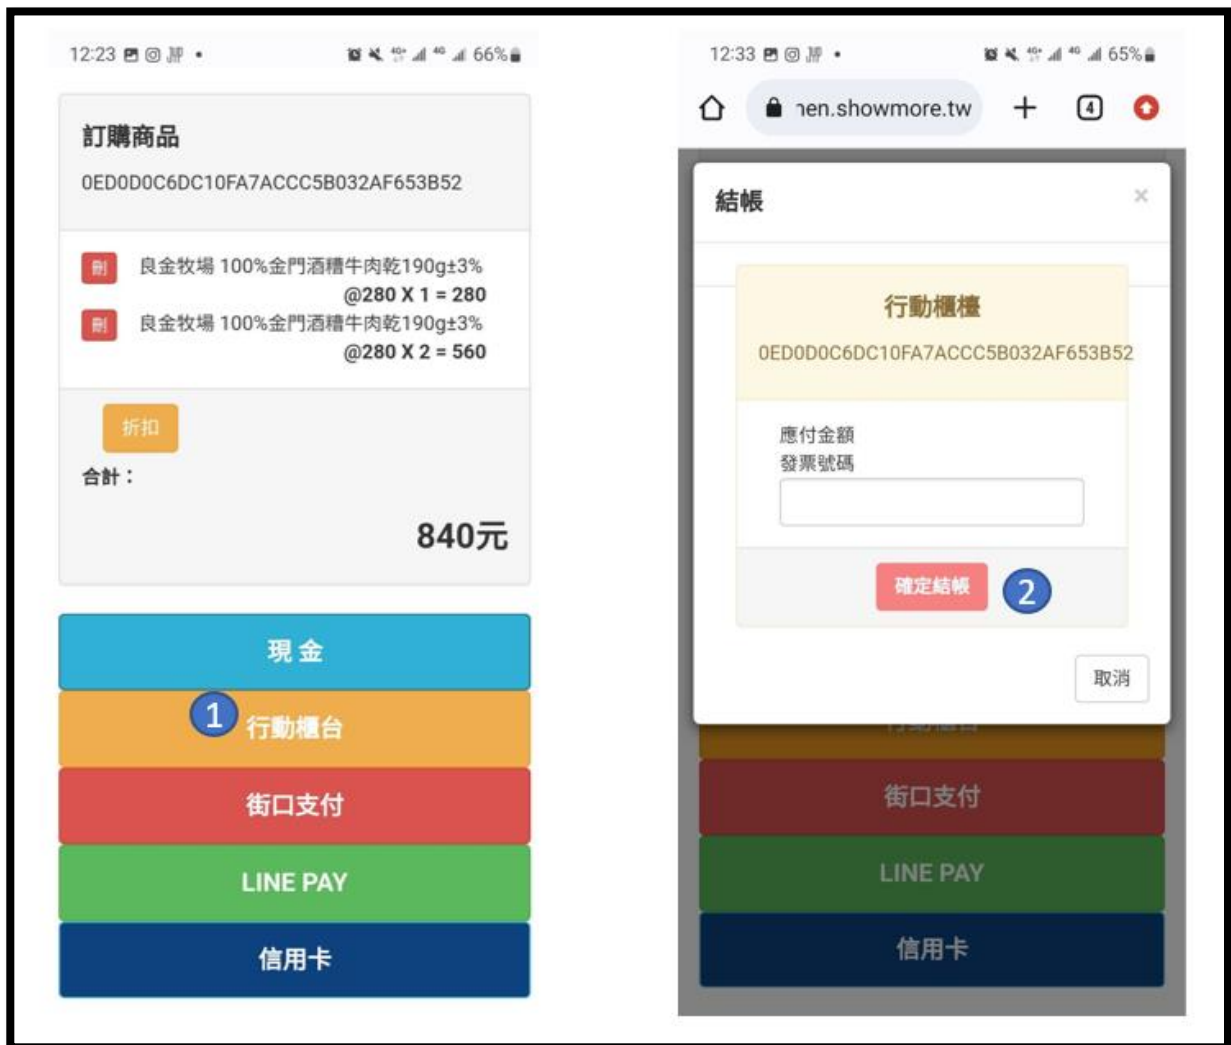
12:23 66%

訂購商品
0ED0D0C6DC10FA7ACCC5B032AF653B52

刪 良金牧場 100%金門酒糟牛肉乾190g±3%
@280 X 1 = 280

刪 良金牧場 100%金門酒糟牛肉乾190g±3%
@280 X 2 = 560

折扣

合計：

840元

現金

1 行動櫃台

街口支付

LINE PAY

信用卡

12:33 65%

ıen.showmore.tw + 4

結帳 ×

行動櫃檯
0ED0D0C6DC10FA7ACCC5B032AF653B52

應付金額
發票號碼

確定結帳 2

取消

行動櫃台

街口支付

LINE PAY

信用卡